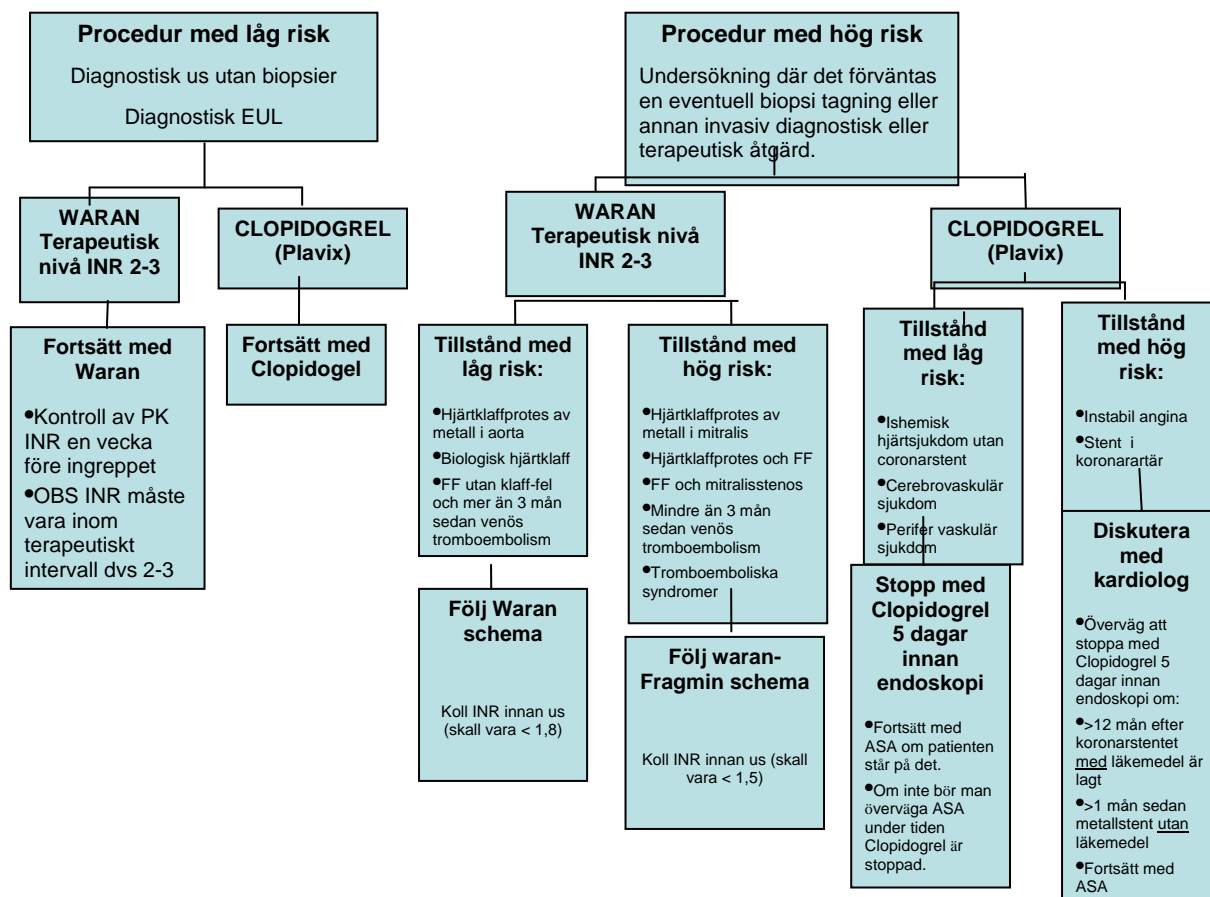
**Procedur med låg risk**

Diagnostisk us utan biopsier

Diagnostisk EUL

**WARAN Terapeutisk nivå INR 2-3**

**CLOPIDOGREL (Plavix)**

**Fortsätt med Waran**

•Kontroll av PK INR en vecka före ingreppet

•OBS INR måste vara inom terapeutiskt intervall dvs 2-3

**Fortsätt med Clopidogel**

**Procedur med hög risk**

Undersökning där det förväntas en eventuell biopsi tagning eller annan invasiv diagnostisk eller terapeutisk åtgärd.

**WARAN Terapeutisk nivå INR 2-3**

**Tillstånd med låg risk:**

•Hjärtklaffprotes av metall i aorta

•Biologisk hjärtklaff

•FF utan klaff-fel och mer än 3 mån sedan venös tromboembolism

**Följ Waran schema**

Koll INR innan us (skall vara < 1,8)

**Tillstånd med hög risk:**

•Hjärtklaffprotes av metall i mitralis

•Hjärtklaffprotes och FF

•FF och mitralisstenos

•Mindre än 3 mån sedan venös tromboembolism

•Tromboemboliska syndromer

**Följ waran-Fragmin schema**

Koll INR innan us (skall vara < 1,5)

**CLOPIDOGREL (Plavix)**

**Tillstånd med låg risk:**

•Ishemisk hjärtsjukdom utan coronarstent

•Cerebrovaskulär sjukdom

•Perifer vaskulär sjukdom

**Stopp med Clopidogrel 5 dagar innan endoskopi**

•Fortsätt med ASA om patienten står på det.

•Om inte bör man överväga ASA under tiden Clopidogrel är stoppad.

**Tillstånd med hög risk:**

•Instabil angina

•Stent i koronarartär

**Diskutera med kardiolog**

•Överväg att stoppa med Clopidogrel 5 dagar innan endoskopi om:

•>12 mån efter koronarstentet med läkemedel är lagt

•>1 mån sedan metallstent utan läkemedel

•Fortsätt med ASA